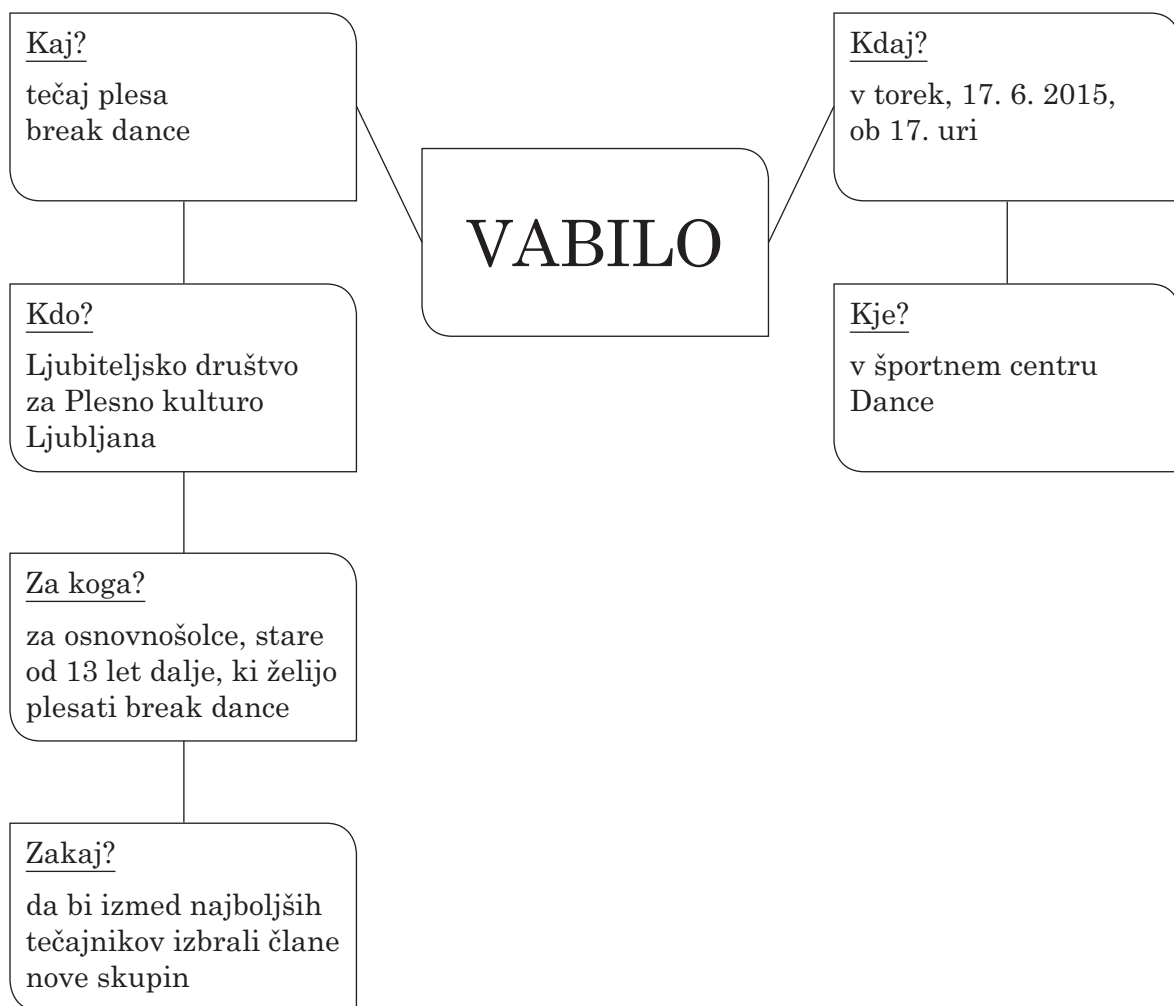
VABILO

Kaj?

tečaj plesa break dance

Kdo?

Ljubiteljsko društvo za Plesno kulturo Ljubljana

Za koga?

za osnovnošolce, stare od 13 let dalje, ki želijo plesati break dance

Zakaj?

da bi izmed najboljših tečajnikov izbrali člane nove skupin

Kdaj?

v torek, 17. 6. 2015, ob 17. uri

Kje?

v športnem centru Dance